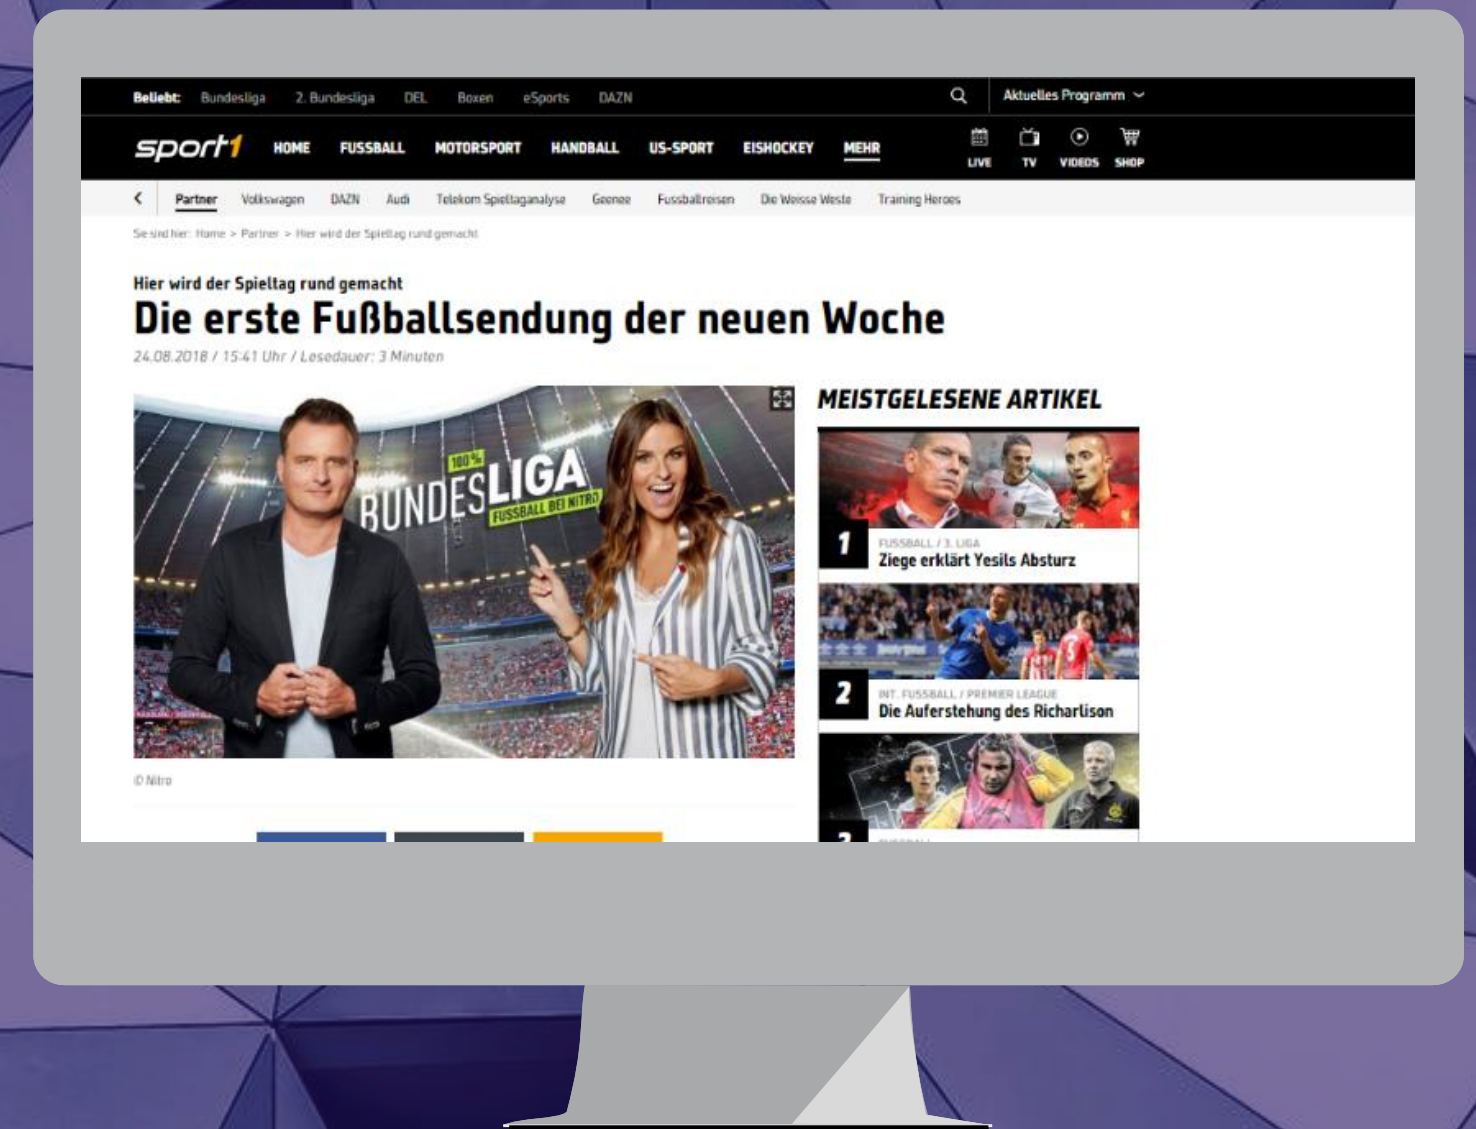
Beliebt: Bundesliga 2. Bundesliga DEL Boxen eSports DAZN

Aktuelles Programm

sport1 HOME FUSSBALL MOTORSPORT HANDBALL US-SPORT EISHOCKEY MEHR

LIVE TV VIDEOS SHOP

Partner Volkswagen DAZN Audi Telekom Spieltaganalyse Geenee Fussballreisen Die Weisse Weste Training Heroes

Sie sind hier: Home > Partner > Hier wird der Spieltag rund gemacht

Hier wird der Spieltag rund gemacht

Die erste Fußballsendung der neuen Woche

24.08.2018 / 15:41 Uhr / Lesedauer: 3 Minuten

100% BUNDESLIGA FUSSBALL BEI NITRO

© Nitro

MEISTGELESENE ARTIKEL

1 FUSSBALL / 3. LIGA
Ziege erklärt Yesils Absturz

2 INT. FUSSBALL / PREMIER LEAGUE
Die Auferstehung des Richarlison

3 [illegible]